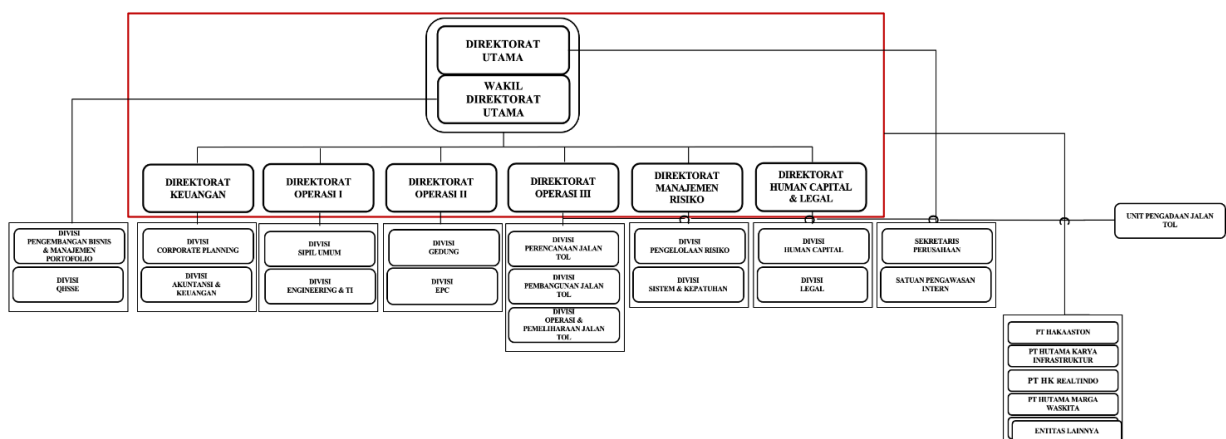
DIREKTORAT UTAMA

WAKIL DIREKTORAT UTAMA

DIREKTORAT KEUANGAN

DIREKTORAT OPERASI I

DIREKTORAT OPERASI II

DIREKTORAT OPERASI III

DIREKTORAT MANAJEMEN RISIKO

DIREKTORAT HUMAN CAPITAL & LEGAL

UNIT PENGADAAN JALAN TOL

DIVISI PENGEMBANGAN BISNIS & MANAJEMEN PORTOFOLIO

DIVISI QHSSE

DIVISI CORPORATE PLANNING

DIVISI AKUNTANSI & KEUANGAN

DIVISI SIPIL UMUM

DIVISI ENGINEERING & TI

DIVISI GEDUNG

DIVISI EPC

DIVISI PERENCANAAN JALAN TOL

DIVISI PEMBANGUNAN JALAN TOL

DIVISI OPERASI & PEMELIHARAAN JALAN TOL

DIVISI PENGELOLAAN RISIKO

DIVISI SISTEM & KEPATUHAN

DIVISI HUMAN CAPITAL

DIVISI LEGAL

SEKRETARIS PERUSAHAAN

SATUAN PENGAWASAN INTERN

PT HAKAASTON

PT HUTAMA KARYA INFRASTRUKTUR

PT HK REALTINDO

PT HUTAMA MARGA WASKITA

ENTITAS LAINNYA